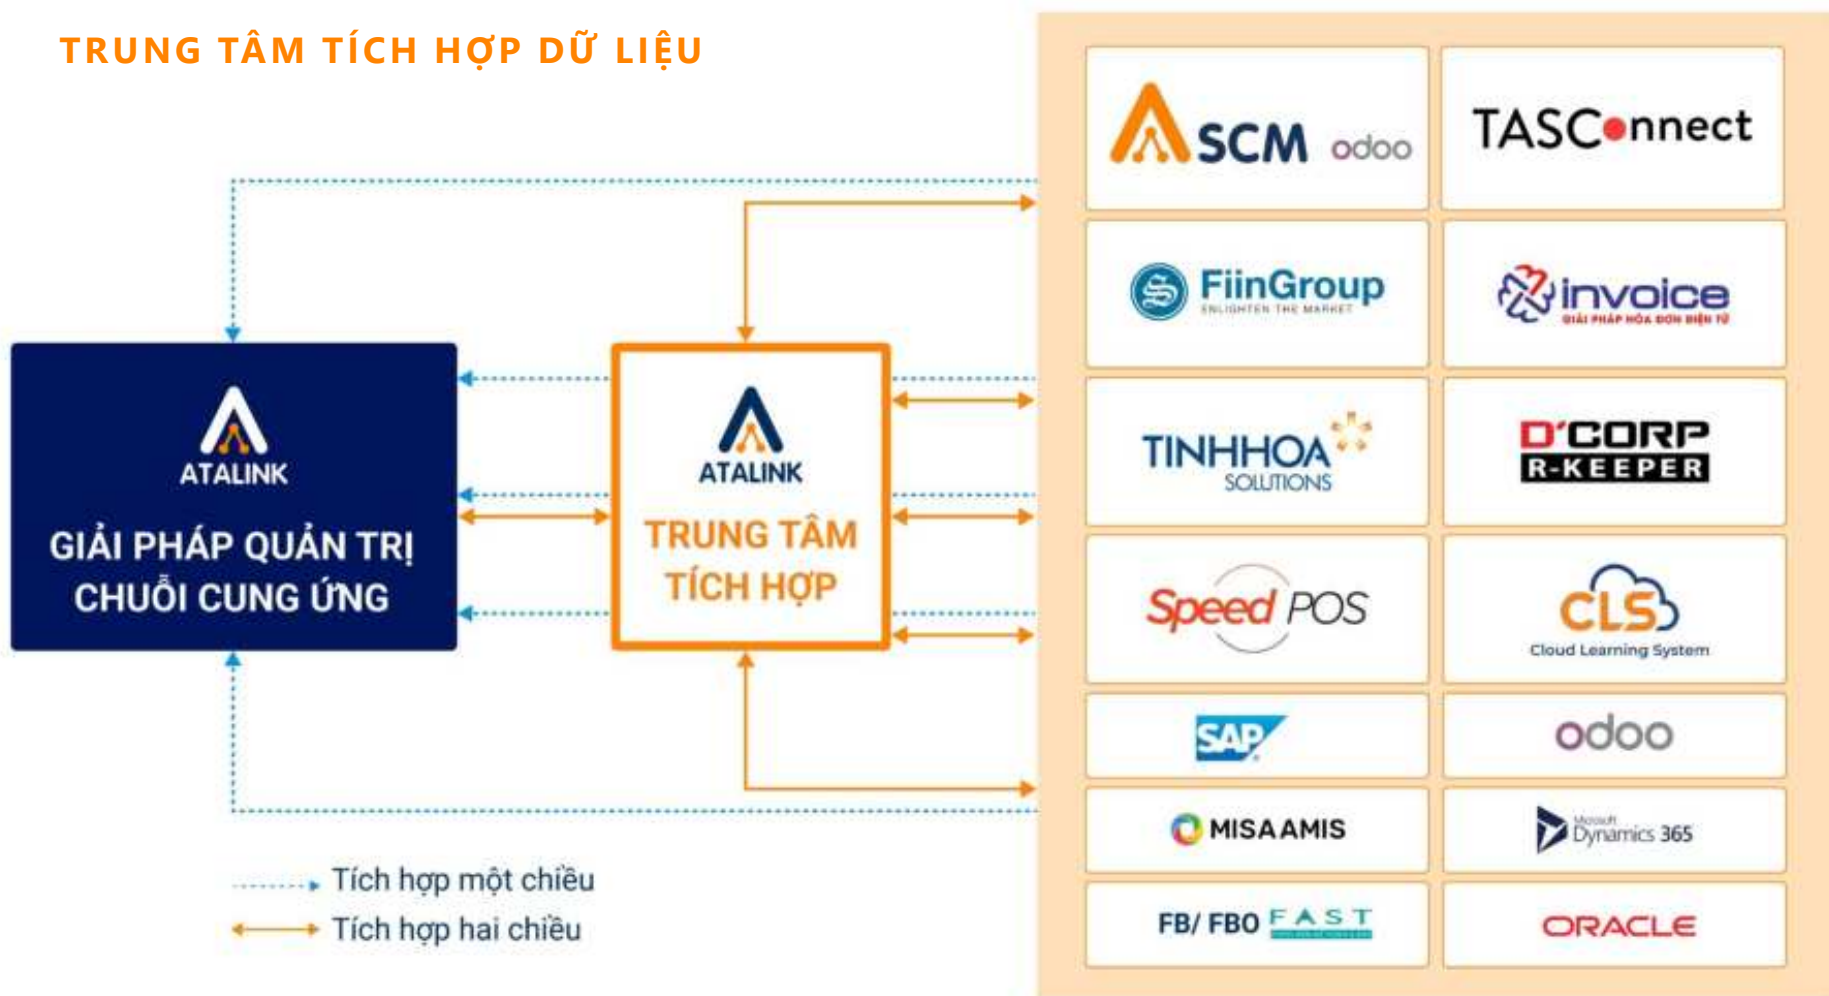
TRUNG TÂM TÍCH HỢP DỮ LIỆU

ATALINK
GIẢI PHÁP QUẢN TRỊ CHUỖI CUNG ỨNG

ATALINK
TRUNG TÂM TÍCH HỢP

SCM odoo
TASConnect
FiinGroup ENLIGHTEN THE MARKET
invoice GIẢI PHÁP HÓA ĐƠN ĐIỆN TỬ
TINHHOA SOLUTIONS
D'CORP R-KEEPER
Speed POS
CLS Cloud Learning System
SAP
odoo
MISA AMIS
Microsoft Dynamics 365
FB/ FBO FAST
ORACLE

Tích hợp một chiều
Tích hợp hai chiều